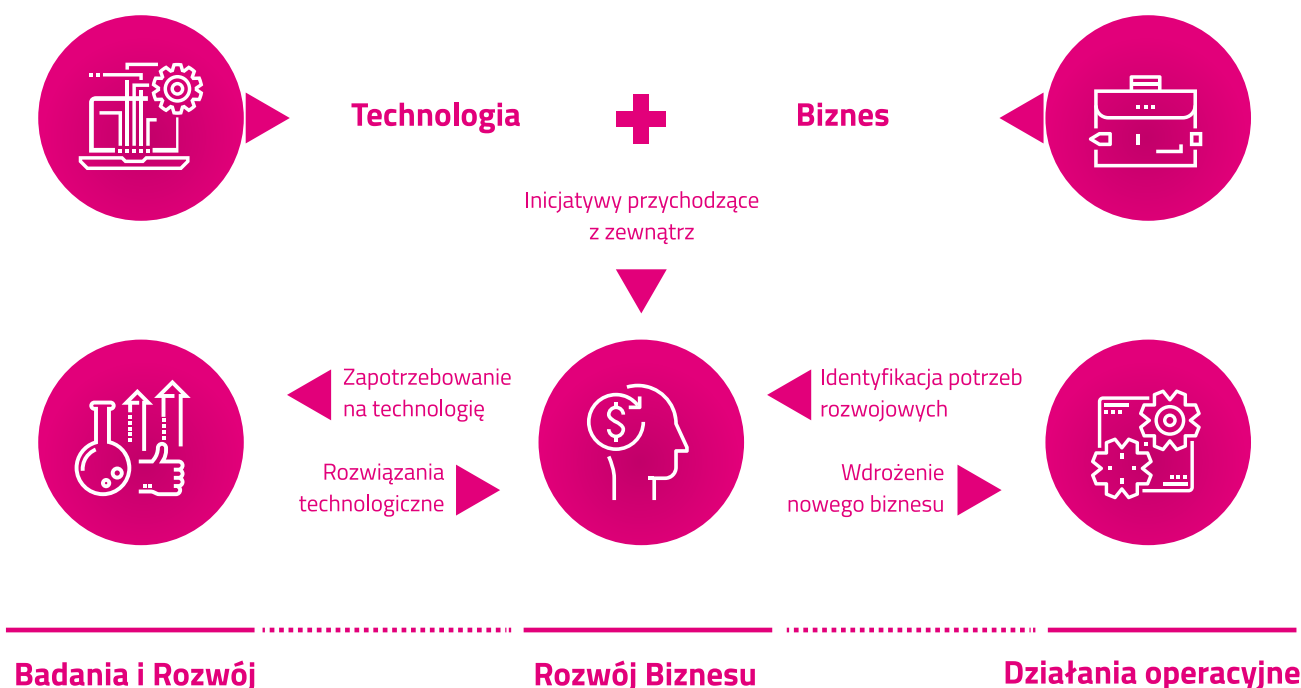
Technologia

Biznes

Inicjatywy przychodzące z zewnątrz

Zapotrzebowanie na technologię

Rozwiązania technologiczne

Identyfikacja potrzeb rozwojowych

Wdrożenie nowego biznesu

Badania i Rozwój

Rozwój Biznesu

Działania operacyjne